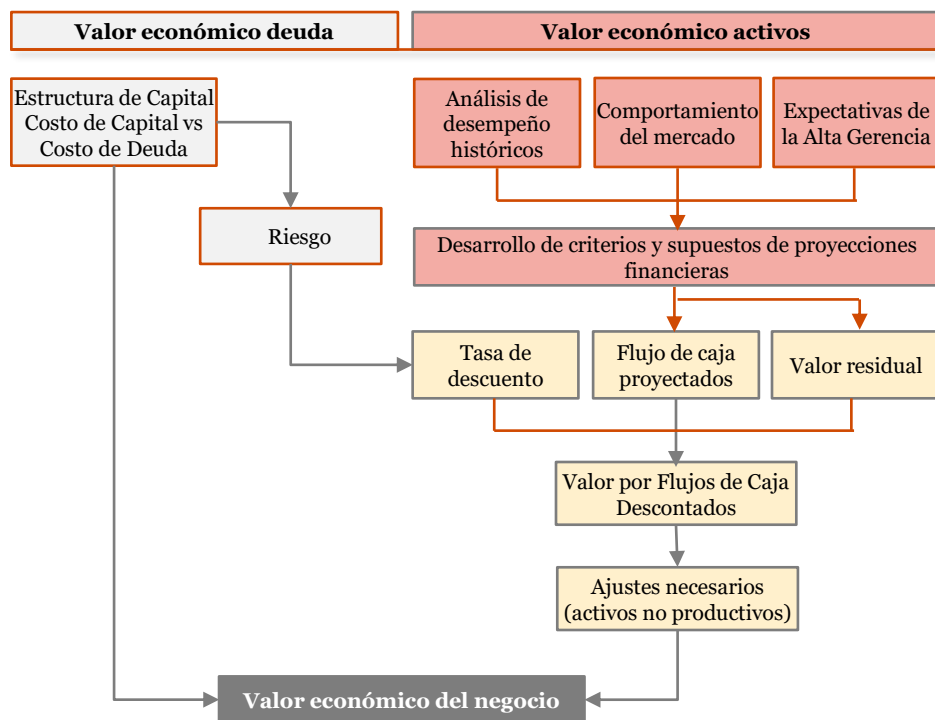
Valor económico deuda

Valor económico activos

Estructura de Capital Costo de Capital vs Costo de Deuda

Análisis de desempeño históricos

Comportamiento del mercado

Expectativas de la Alta Gerencia

Riesgo

Desarrollo de criterios y supuestos de proyecciones financieras

Tasa de descuento

Flujo de caja proyectados

Valor residual

Valor por Flujos de Caja Descontados

Ajustes necesarios (activos no productivos)

Valor económico del negocio